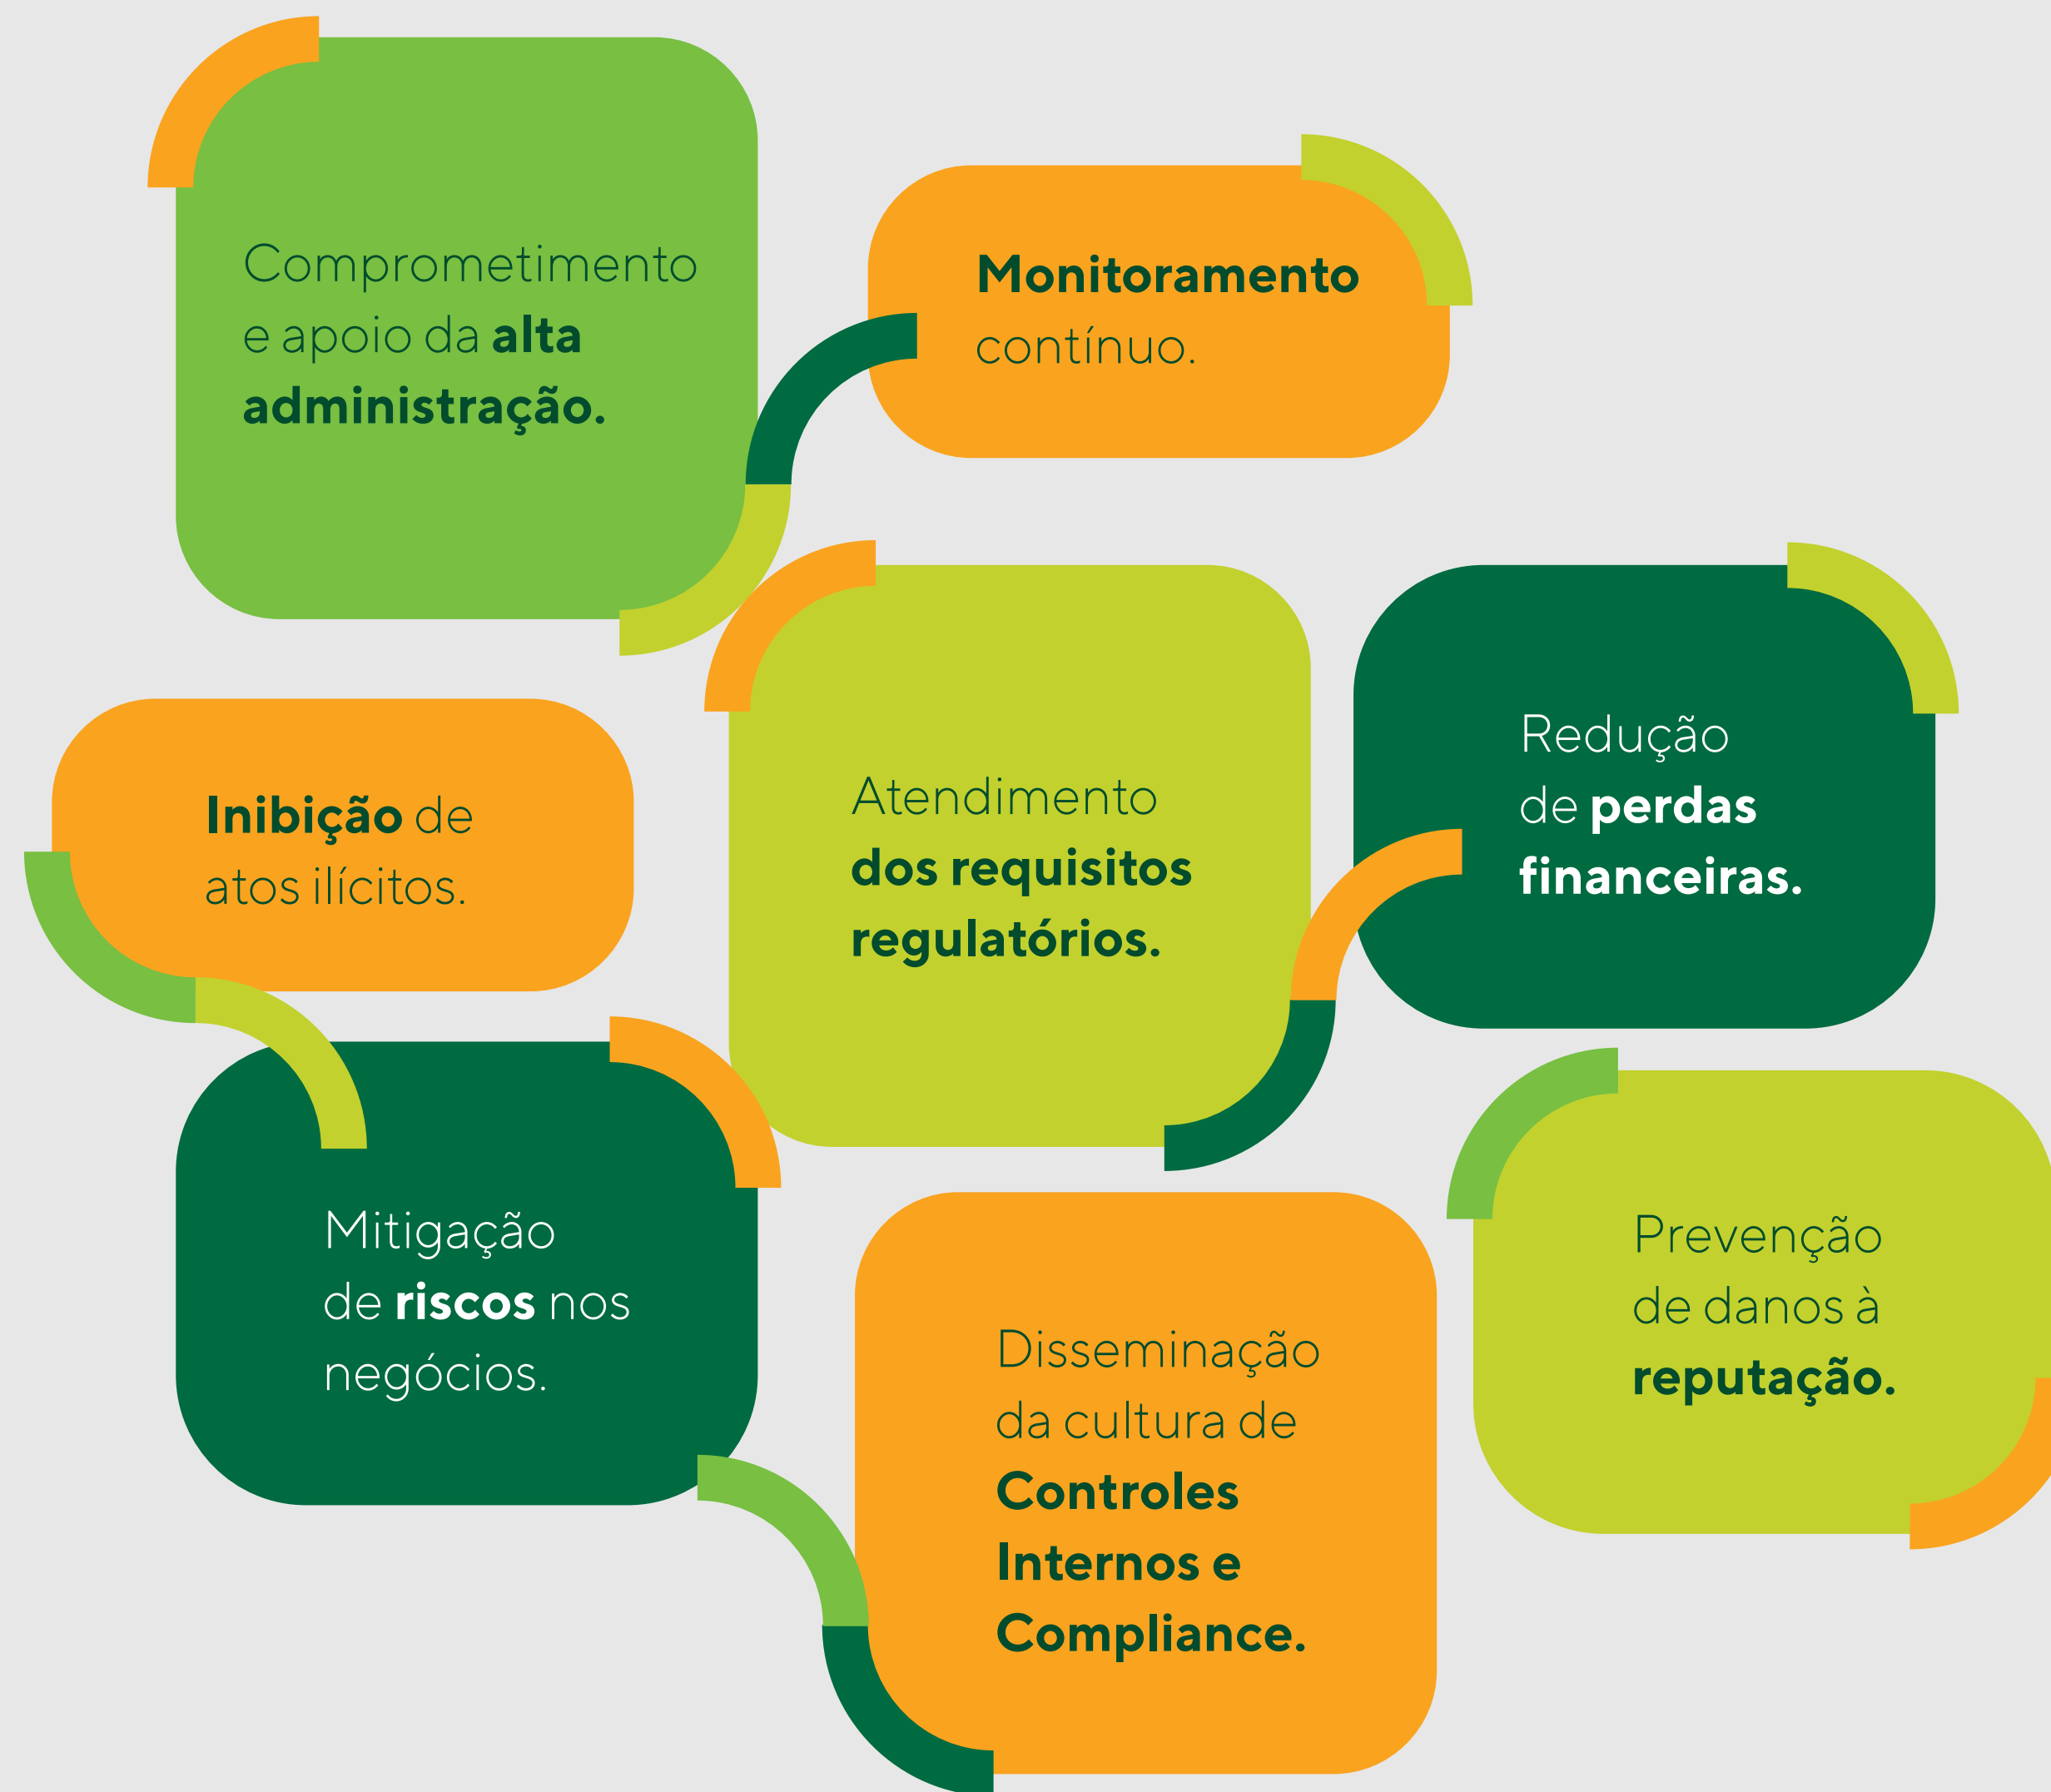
Comprometimento e apoio da **alta administração.**

**Monitoramento** contínuo.

**Inibição** de atos ilícitos.

Atendimento **dos requisitos regulatórios.**

Redução de **perdas financeiras.**

Mitigação de **riscos** nos negócios.

Disseminação da cultura de **Controles Internos e Compliance.**

Prevenção de danos à **reputação.**